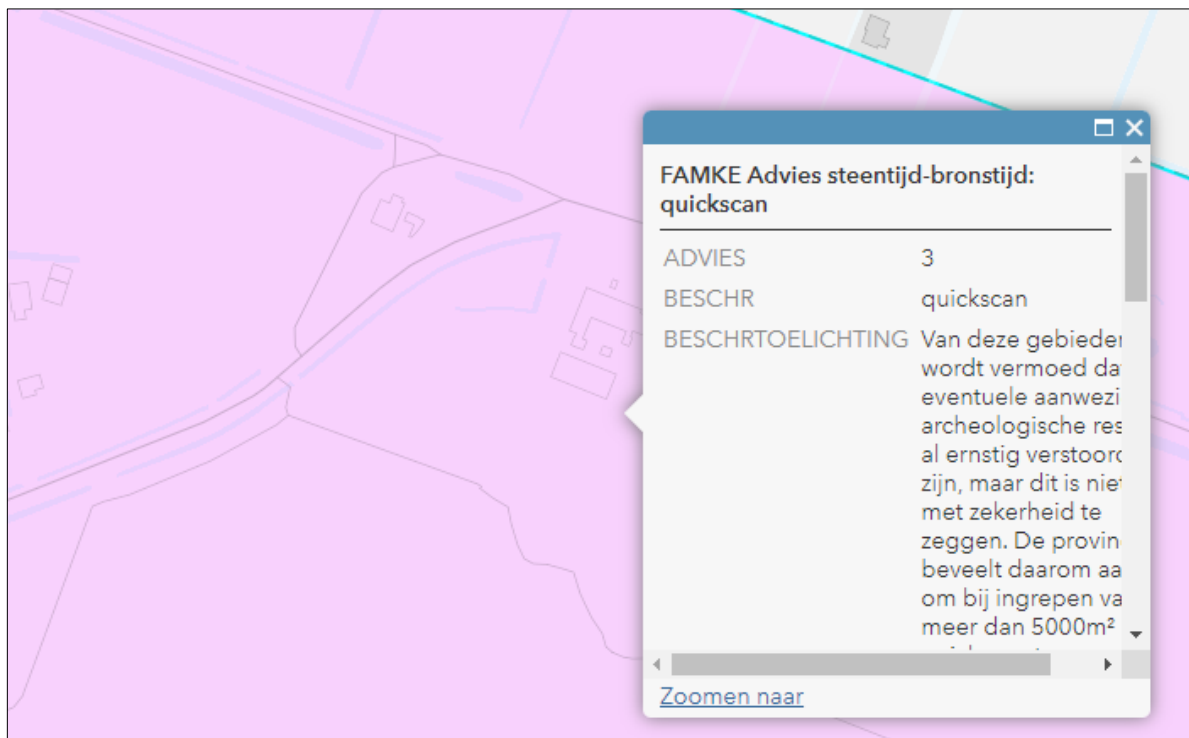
FAMKE Advies steentijd-bronstijd: quickscan

| | |
|---|---|
| ADVIES | 3 |
| BESCHR | quickscan |
| BESCHRTOELICHTING | Van deze gebieden wordt vermoed da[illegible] eventuele aanwezi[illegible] archeologische res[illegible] al ernstig verstoord zijn, maar dit is niet met zekerheid te zeggen. De provin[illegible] beveelt daarom aa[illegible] om bij ingrepen va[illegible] meer dan 5000m² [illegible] |

Zoomen naar